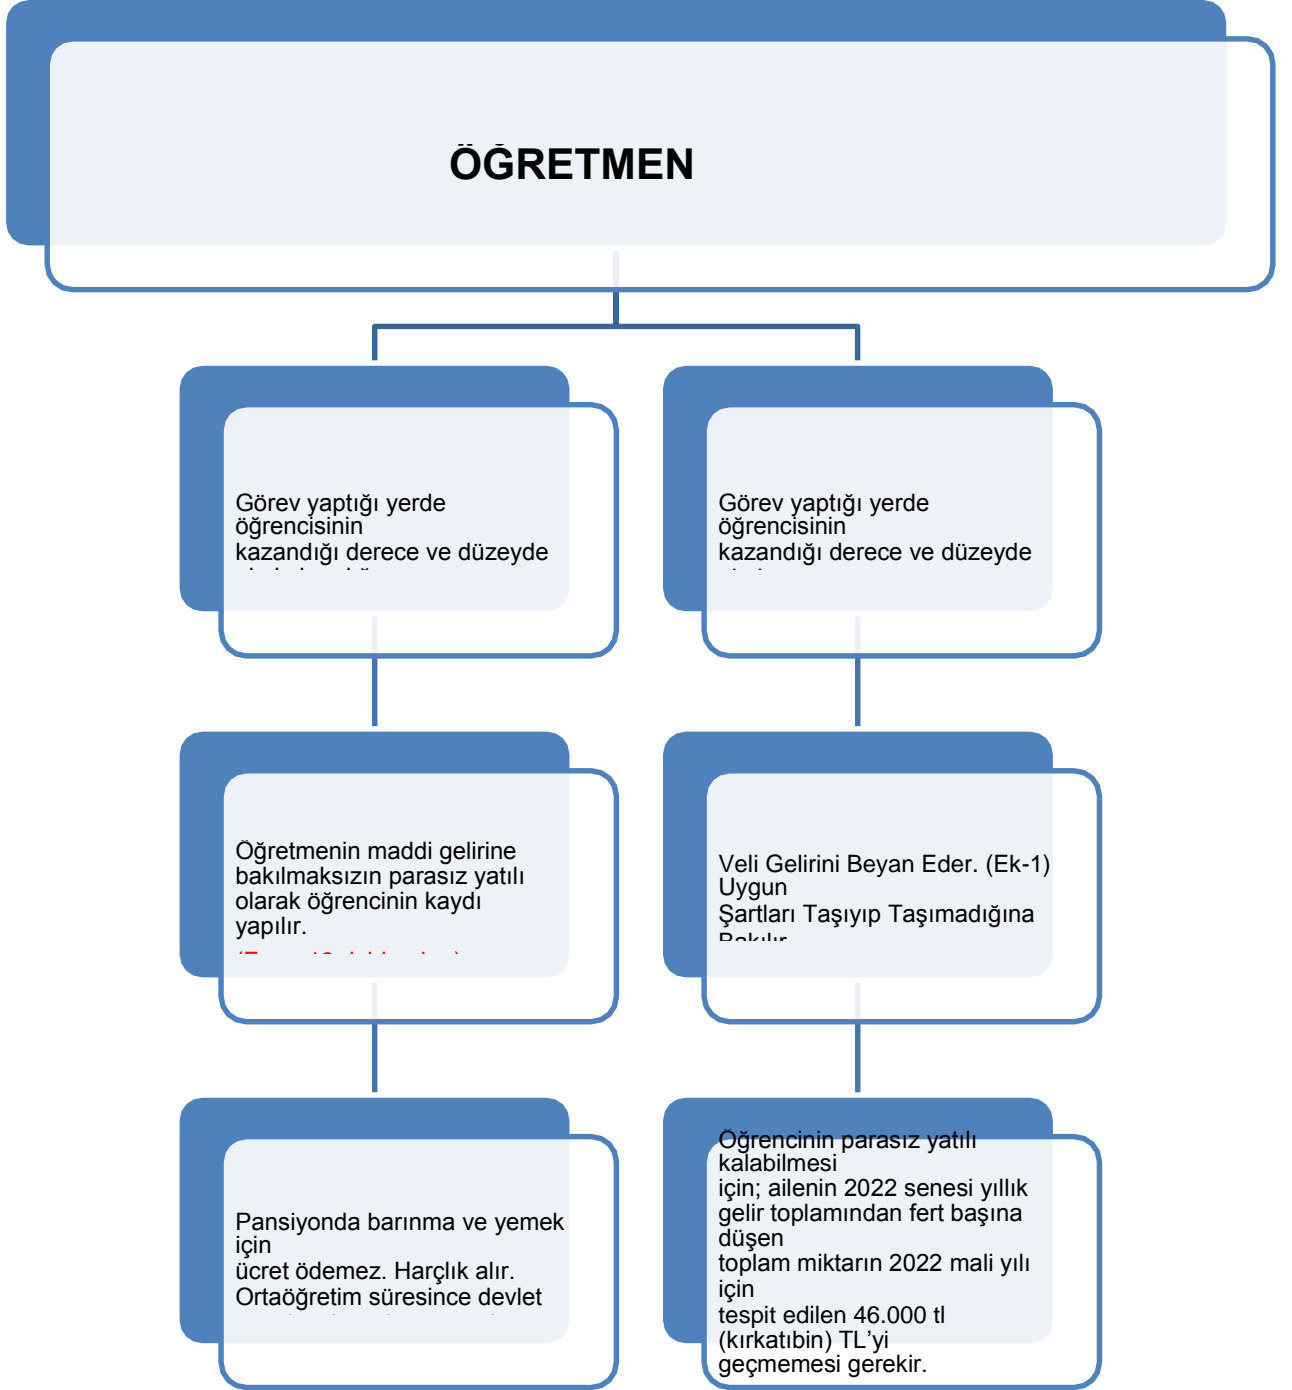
ÖĞRETMEN

Görev yaptığı yerde öğrencisinin kazandığı derece ve düzeyde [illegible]

Görev yaptığı yerde öğrencisinin kazandığı derece ve düzeyde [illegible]

Öğretmenin maddi gelirine bakılmaksızın parasız yatılı olarak öğrencinin kaydı yapılır. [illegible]

Veli Gelirini Beyan Eder. (Ek-1) Uygun Şartları Taşıyıp Taşımadığına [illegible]

Pansiyonda barınma ve yemek için ücret ödemez. Harçlık alır. Ortaöğretim süresince devlet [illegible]

Öğrencinin parasız yatılı kalabilmesi için; ailenin 2022 senesi yıllık gelir toplamından fert başına düşen toplam miktarın 2022 mali yılı için tespit edilen 46.000 tl (kırkatıbin) TL'yi geçmemesi gerekir.